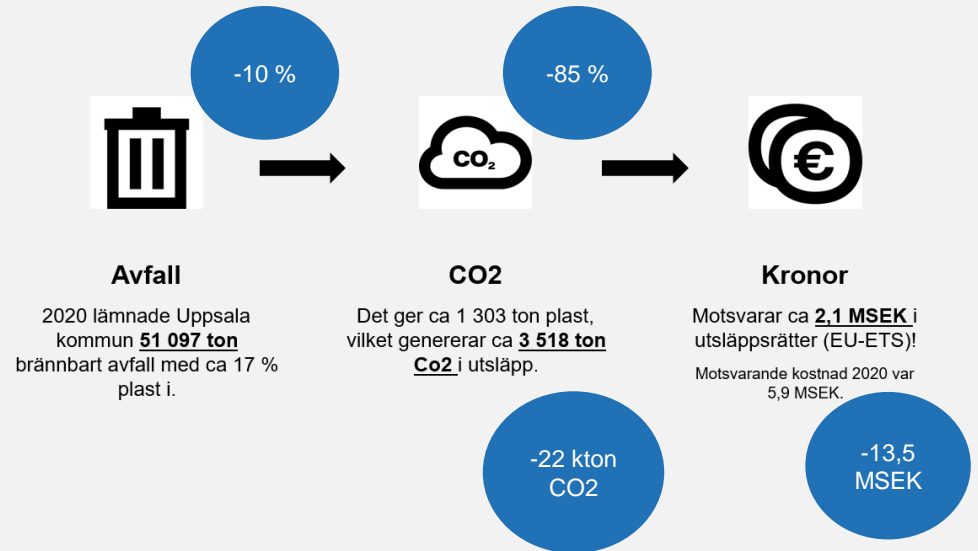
-10 %

-85 %

$CO_2$

Avfall

2020 lämnade Uppsala kommun **51 097 ton** brännbart avfall med ca 17 % plast i.

CO2

Det ger ca 1 303 ton plast, vilket genererar ca **3 518 ton Co2** i utsläpp.

Kronor

Motsvarar ca **2,1 MSEK** i utsläppsrätter (EU-ETS)!

Motsvarande kostnad 2020 var 5,9 MSEK.

-22 kton CO2

-13,5 MSEK